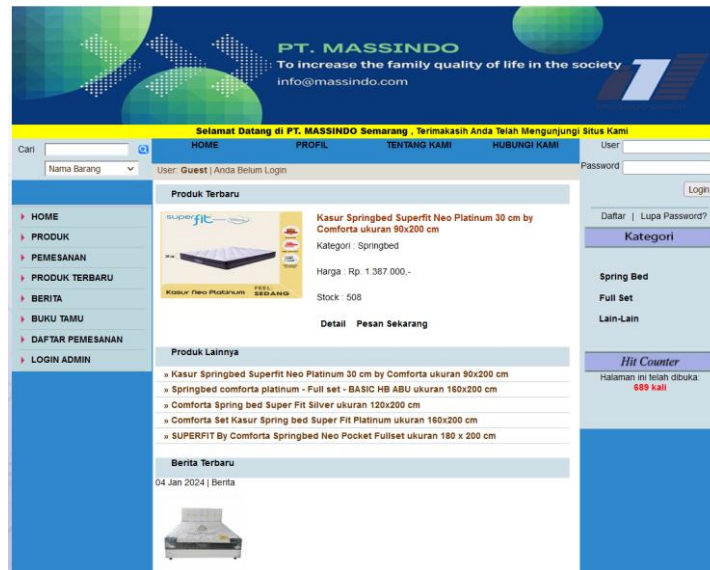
PT. MASSINDO
To increase the family quality of life in the society
info@massindo.com

Selamat Datang di PT. MASSINDO Semarang , Terimakasih Anda Telah Mengunjungi Situs Kami

Cari
Nama Barang

HOME
PROFIL
TENTANG KAMI
HUBUNGI KAMI

User: Guest | Anda Belum Login

User
Password
Login

Daftar | Lupa Password?

Kategori

Spring Bed
Full Set
Lain-Lain

Hit Counter
Halaman ini telah dibuka:
689 kali

HOME
PRODUK
PEMESANAN
PRODUK TERBARU
BERITA
BUKU TAMU
DAFTAR PEMESANAN
LOGIN ADMIN

Produk Terbaru

superfit
Kasur Neo Platinum
FEEL: SEDANG

Kasur Springbed Superfit Neo Platinum 30 cm by Comforta ukuran 90x200 cm

Kategori : Springbed

Harga : Rp. 1.387.000,-

Stock : 508

Detail Pesan Sekarang

Produk Lainnya

» Kasur Springbed Superfit Neo Platinum 30 cm by Comforta ukuran 90x200 cm
» Springbed comforta platinum - Full set - BASIC HB ABU ukuran 160x200 cm
» Comforta Spring bed Super Fit Silver ukuran 120x200 cm
» Comforta Set Kasur Spring bed Super Fit Platinum ukuran 160x200 cm
» SUPERFIT By Comforta Springbed Neo Pocket Fullset ukuran 180 x 200 cm

Berita Terbaru

04 Jan 2024 | Berita